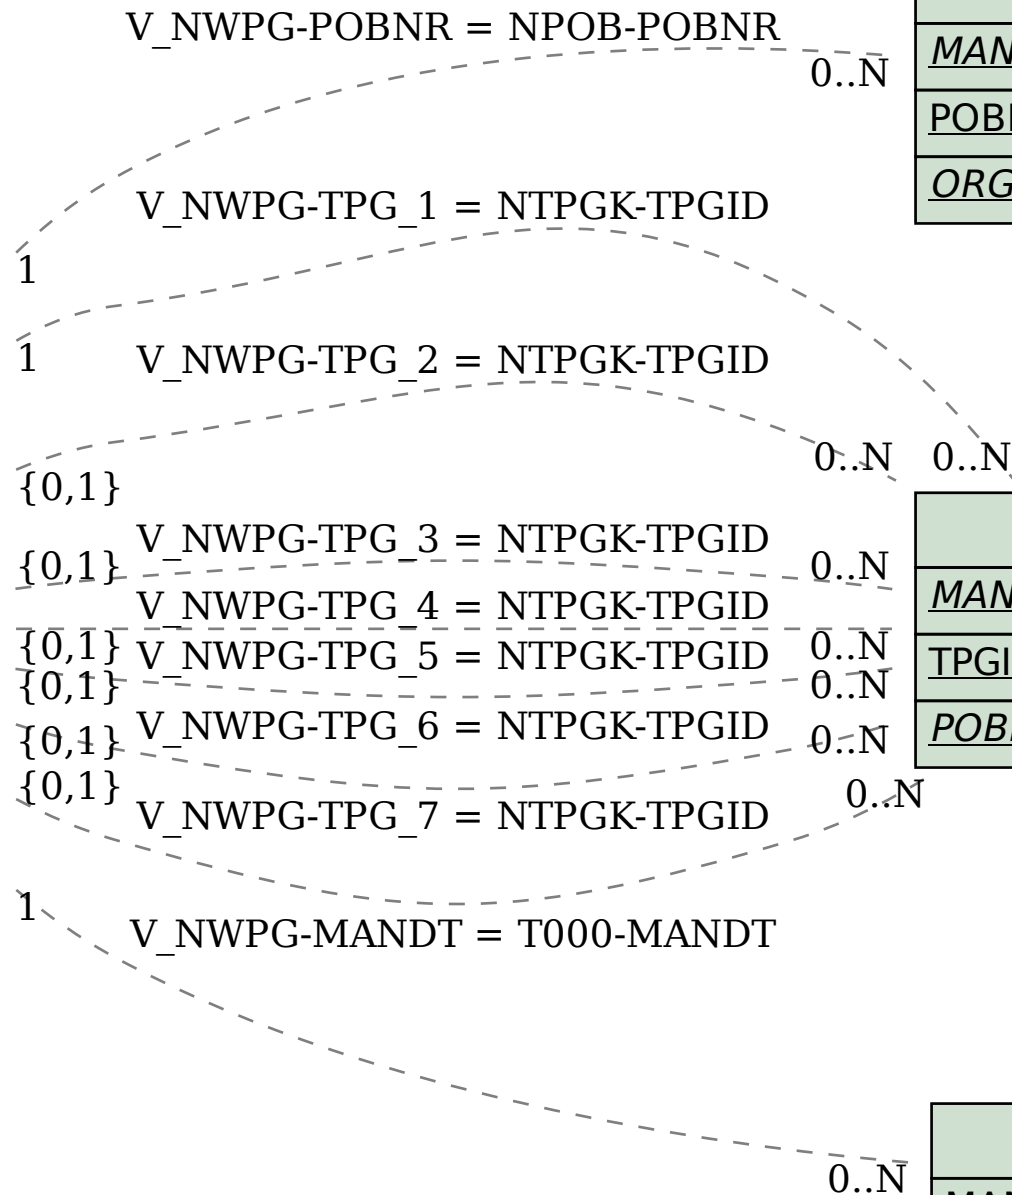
V_NWPG-POBNR = NPOB-POBNR

0..N

MAN

POBI

ORG

V_NWPG-TPG_1 = NTPGK-TPGID

1

1

V_NWPG-TPG_2 = NTPGK-TPGID

0..N

0..N

{0,1}

V_NWPG-TPG_3 = NTPGK-TPGID

{0,1}

0..N

MAN

V_NWPG-TPG_4 = NTPGK-TPGID

{0,1}

V_NWPG-TPG_5 = NTPGK-TPGID

0..N

TPGI

{0,1}

0..N

V_NWPG-TPG_6 = NTPGK-TPGID

{0,1}

0..N

POBI

{0,1}

0..N

V_NWPG-TPG_7 = NTPGK-TPGID

1

V_NWPG-MANDT = T000-MANDT

0..N

MAN